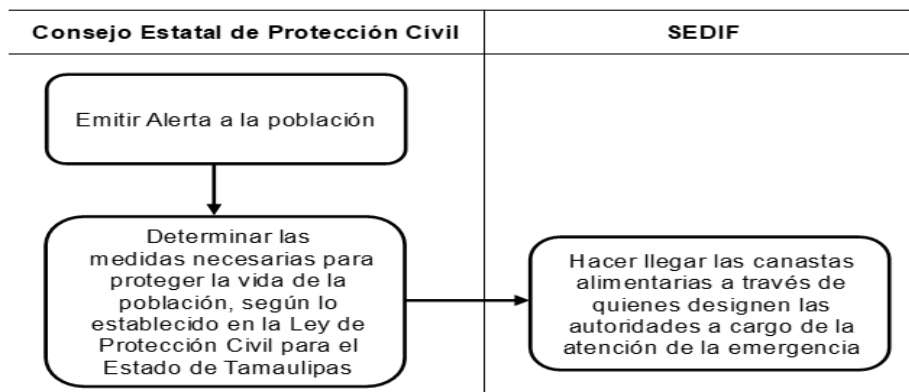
| Consejo Estatal de Protección Civil | SEDIF |
|---|---|

Emitir Alerta a la población

Determinar las medidas necesarias para proteger la vida de la población, según lo establecido en la Ley de Protección Civil para el Estado de Tamaulipas

Hacer llegar las canastas alimentarias a través de quienes designen las autoridades a cargo de la atención de la emergencia